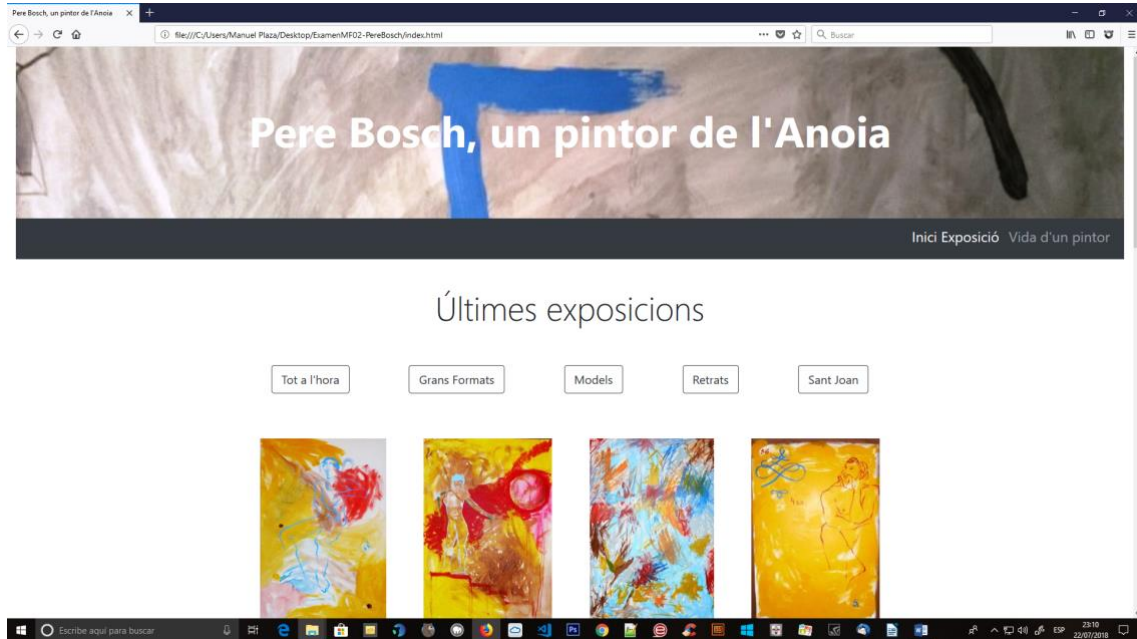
Pere Bosch, un pintor de l'Anoia ×

file:///C:/Users/Manuel Plaza/Desktop/ExamenMF02-PereBosch/index.html

Buscar

Pere Bosch, un pintor de l'Anoia

Inici Exposició Vida d'un pintor

Últimes exposicions

Tot a l'hora

Grans Formats

Models

Retrats

Sant Joan

Escribe aquí para buscar

ESP 23:10 22/07/2018